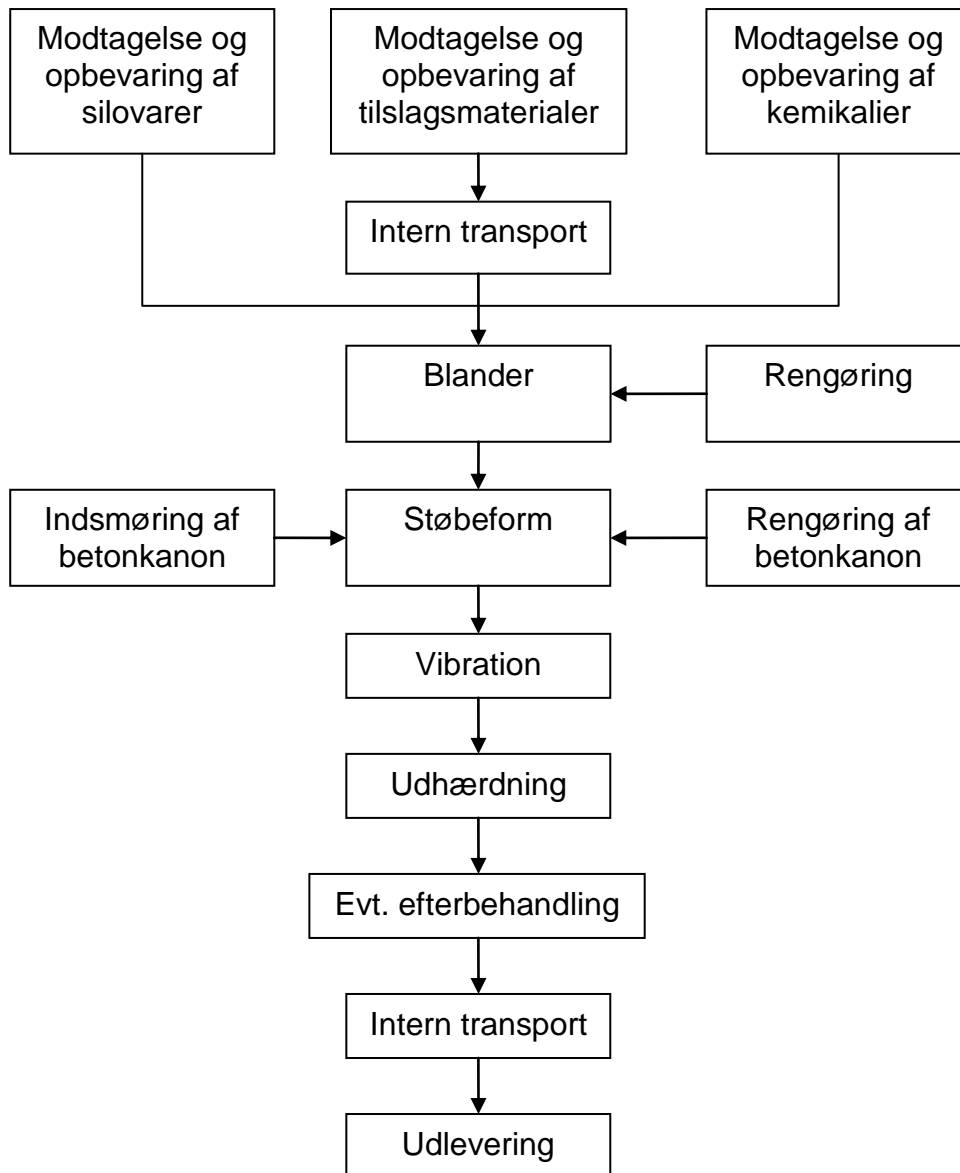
Modtagelse og opbevaring af silovarer

Modtagelse og opbevaring af tilslagsmaterialer

Modtagelse og opbevaring af kemikalier

Intern transport

Blander

Rengøring

Indsmøring af betonkanon

Støbeform

Rengøring af betonkanon

Vibration

Udhærdning

Evt. efterbehandling

Intern transport

Udlevering